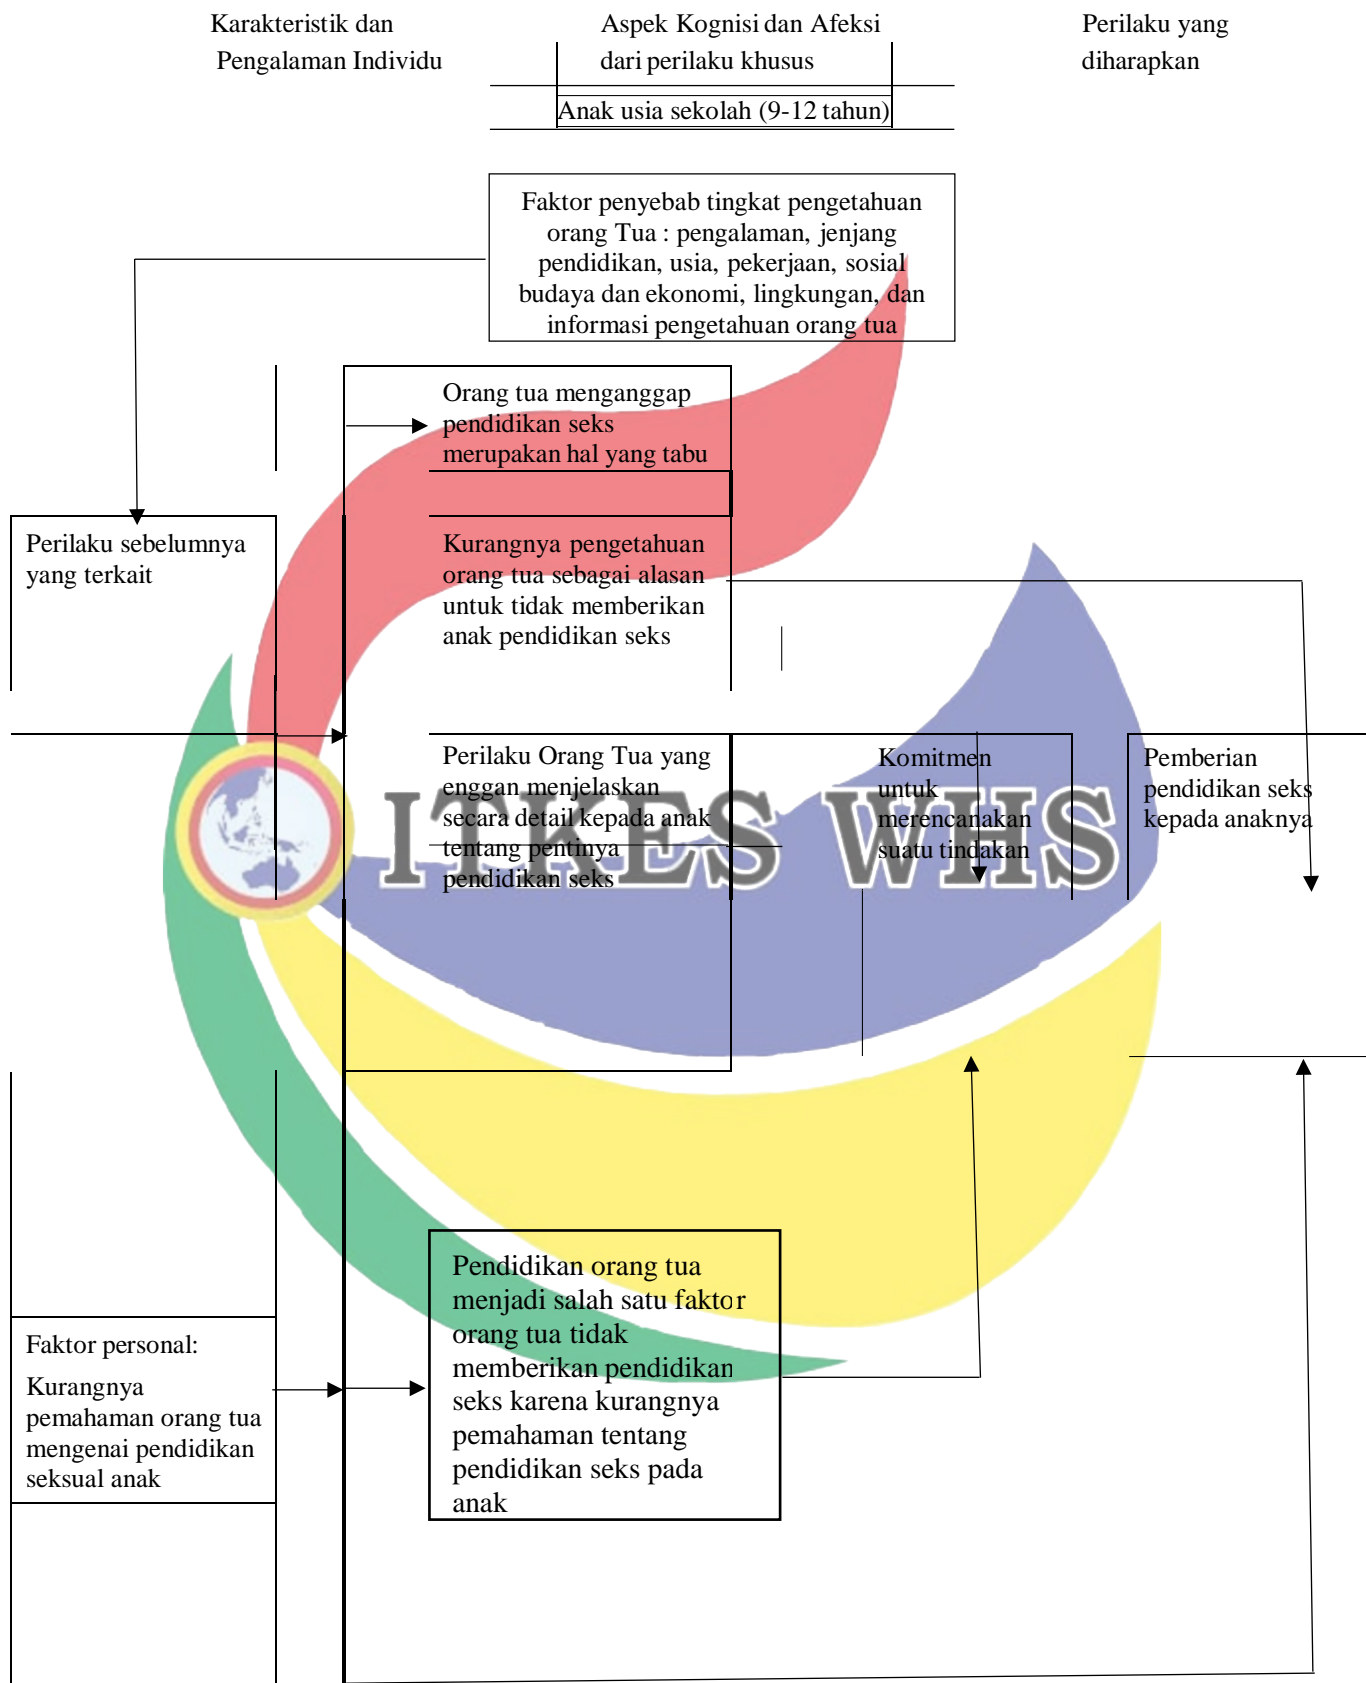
Karakteristik dan Pengalaman Individu

Aspek Kognisi dan Afeksi dari perilaku khusus

Perilaku yang diharapkan

Anak usia sekolah (9-12 tahun)

Faktor penyebab tingkat pengetahuan orang Tua : pengalaman, jenjang pendidikan, usia, pekerjaan, sosial budaya dan ekonomi, lingkungan, dan informasi pengetahuan orang tua

Orang tua menganggap pendidikan seks merupakan hal yang tabu

Perilaku sebelumnya yang terkait

Kurangnya pengetahuan orang tua sebagai alasan untuk tidak memberikan anak pendidikan seks

Perilaku Orang Tua yang enggan menjelaskan secara detail kepada anak tentang pentinya pendidikan seks

Komitmen untuk merencanakan suatu tindakan

Pemberian pendidikan seks kepada anaknya

ITKES WHS

Pendidikan orang tua menjadi salah satu faktor orang tua tidak memberikan pendidikan seks karena kurangnya pemahaman tentang pendidikan seks pada anak

Faktor personal:

Kurangnya pemahaman orang tua mengenai pendidikan seksual anak